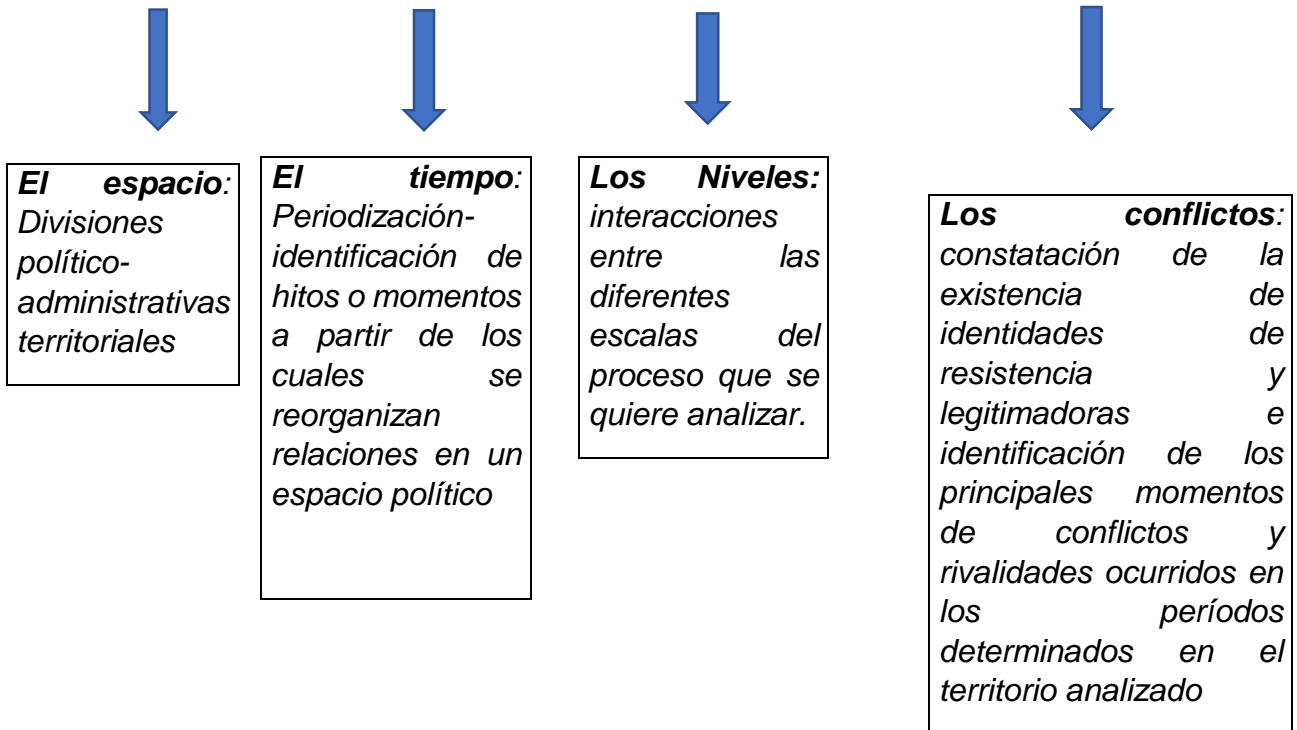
***El espacio**: Divisiones político-administrativas territoriales*

***El tiempo**: Periodización-identificación de hitos o momentos a partir de los cuales se reorganizan relaciones en un espacio político*

***Los Niveles:** interacciones entre las diferentes escalas del proceso que se quiere analizar.*

***Los conflictos**: constatación de la existencia de identidades de resistencia y legitimadoras e identificación de los principales momentos de conflictos y rivalidades ocurridos en los períodos determinados en el territorio analizado*